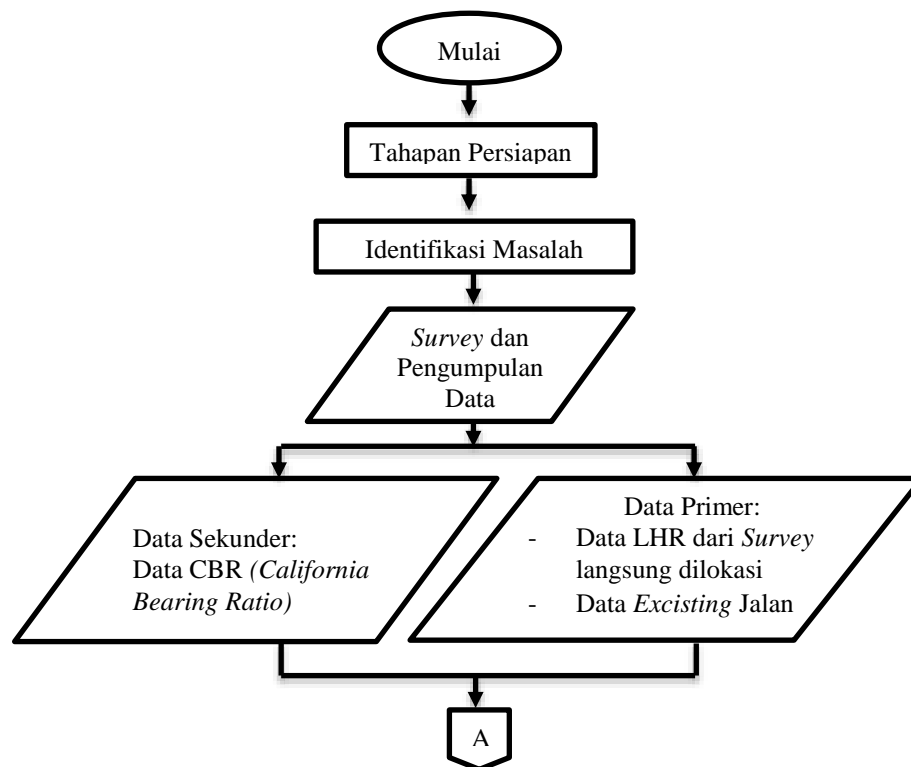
Mulai

Tahapan Persiapan

Identifikasi Masalah

Survey dan Pengumpulan Data

Data Sekunder:
Data CBR (California Bearing Ratio)

Data Primer:
- Data LHR dari Survey langsung dilokasi
- Data Excisting Jalan

A